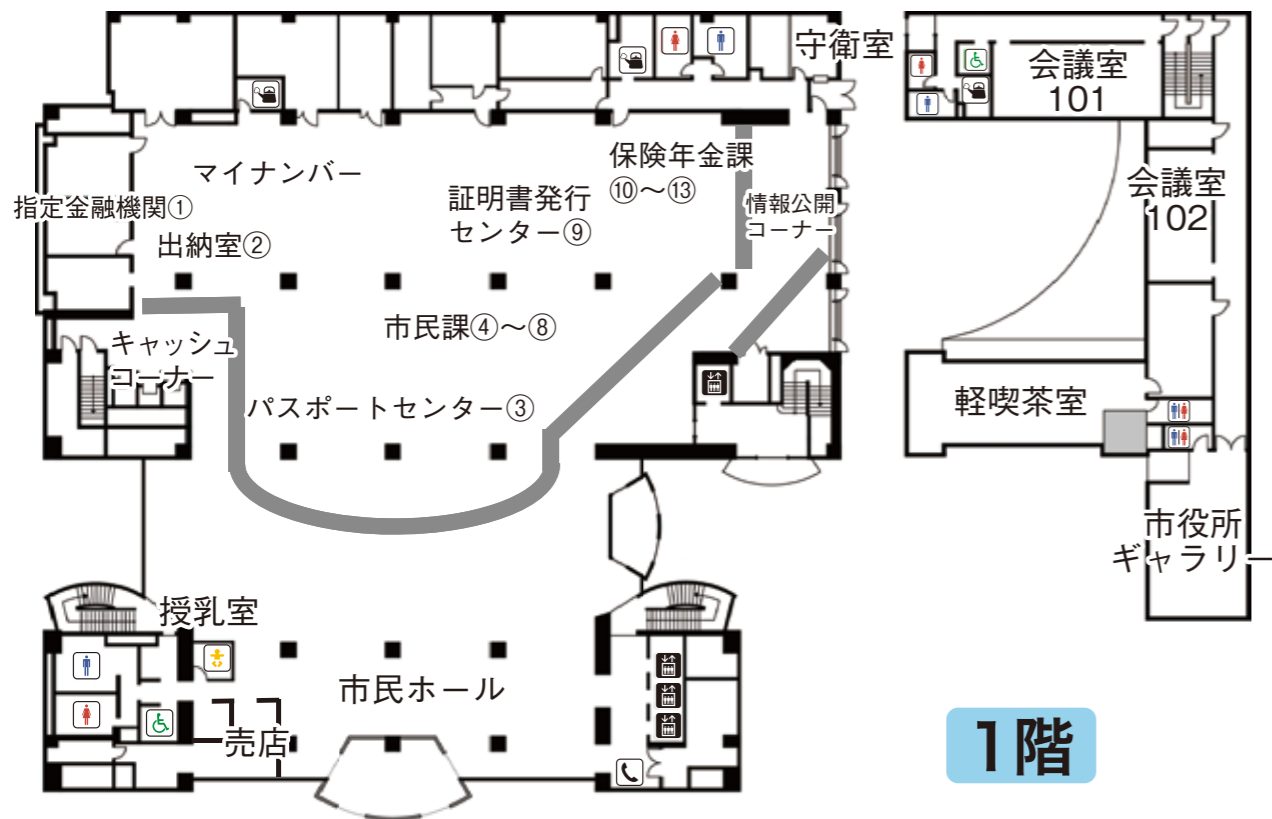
守衛室

会議室
101

保険年金課
⑩～⑬

マイナンバー

指定金融機関①

証明書発行
センター⑨

情報公開
コーナー

会議室
102

出納室②

市民課④～⑧

キャッシュ
コーナー

パスポートセンター③

軽喫茶室

市役所
ギャラリー

授乳室

市民ホール

売店

1階